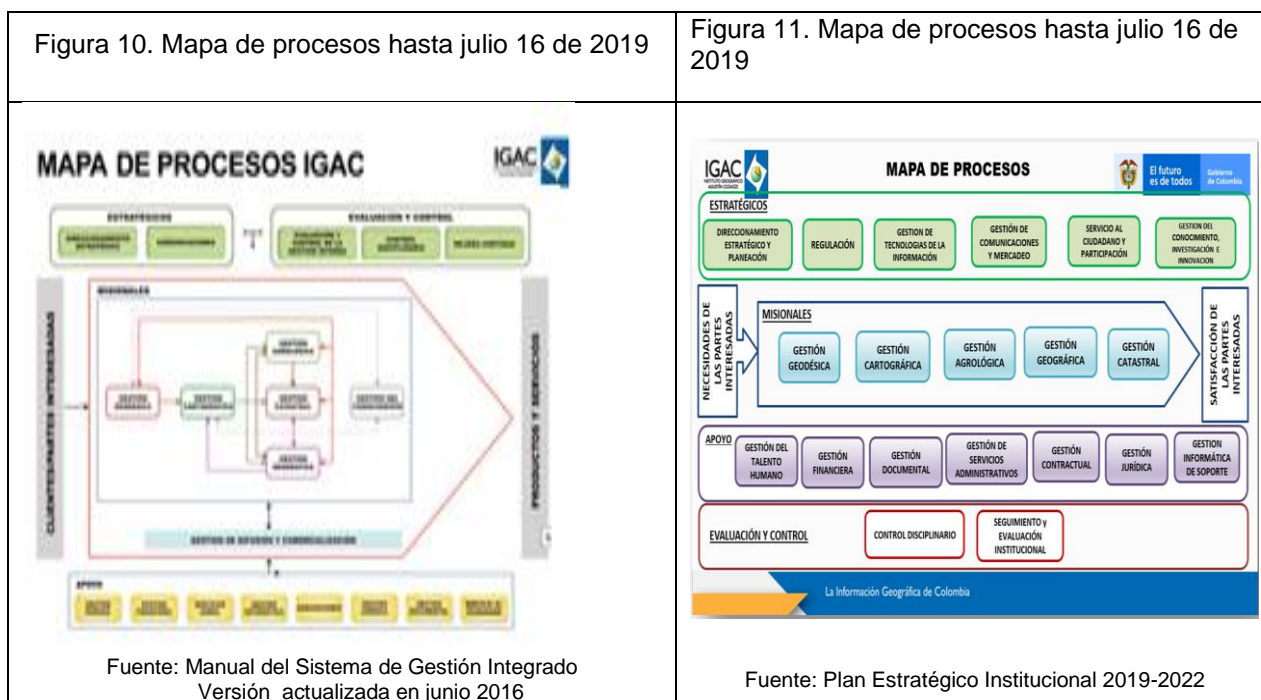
| Figura 10. Mapa de procesos hasta julio 16 de 2019 | Figura 11. Mapa de procesos hasta julio 16 de 2019 |
|---|---|
| MAPA DE PROCESOS IGAC<br>IGAC<br>ESTRATÉGICOS<br>EVALUACIÓN Y CONTROL<br>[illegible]<br>MISIONALES<br>CLIENTES/PARTES INTERESADAS<br>PRODUCTOS Y SERVICIOS<br>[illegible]<br>APOYO<br>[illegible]<br>Fuente: Manual del Sistema de Gestión Integrado Versión actualizada en junio 2016 | IGAC INSTITUTO GEOGRÁFICO AGUSTÍN CODAZZI<br>MAPA DE PROCESOS<br>El futuro es de todos<br>Gobierno de Colombia<br>ESTRATÉGICOS<br>DIRECCIONAMIENTO ESTRATÉGICO Y PLANEACIÓN<br>REGULACIÓN<br>GESTION DE TECNOLOGIAS DE LA INFORMACIÓN<br>GESTIÓN DE COMUNICACIONES Y MERCADEO<br>SERVICIO AL CIUDADANO Y PARTICIPACIÓN<br>GESTION DEL CONOCIMIENTO, INVESTIGACIÓN E INNOVACION<br>NECESIDADES DE LAS PARTES INTERESADAS<br>MISIONALES<br>GESTIÓN GEODÉSICA<br>GESTIÓN CARTOGRÁFICA<br>GESTIÓN AGROLÓGICA<br>GESTIÓN GEOGRÁFICA<br>GESTIÓN CATASTRAL<br>SATISFACCIÓN DE LAS PARTES INTERESADAS<br>APOYO<br>GESTIÓN DEL TALENTO HUMANO<br>GESTIÓN FINANCIERA<br>GESTIÓN DOCUMENTAL<br>GESTIÓN DE SERVICIOS ADMINISTRATIVOS<br>GESTIÓN CONTRACTUAL<br>GESTIÓN JURÍDICA<br>GESTION INFORMÁTICA DE SOPORTE<br>EVALUACIÓN Y CONTROL<br>CONTROL DISCIPLINARIO<br>SEGUIMIENTO y EVALUACIÓN INSTITUCIONAL<br>La Información Geográfica de Colombia<br>Fuente: Plan Estratégico Institucional 2019-2022 |